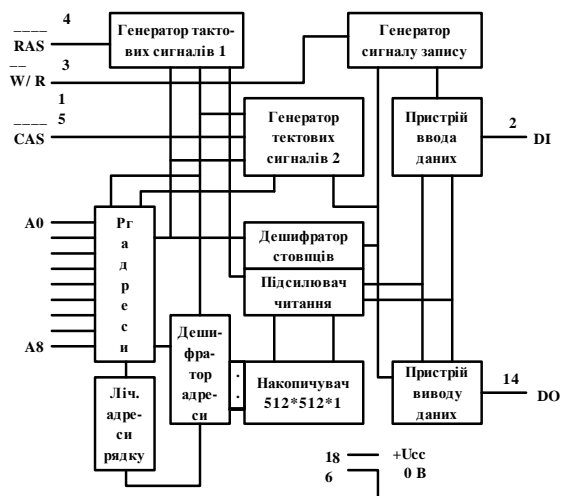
4
$\overline{RAS}$
3
$\overline{W}/R$
1
5
$\overline{CAS}$

Генератор тактових сигналів 1

Генератор сигналу запису

Генератор тектових сигналів 2

Пристрій ввода даних

2
DI

A0

Рг
а
д
р
е
с
и

A8

Дешифратор стовпців

Підсилювач читання

Дешифратор адреси

Накопичувач 512*512*1

Пристрій виводу даних

14
DO

Ліч. адреси рядку

18
+Ucc
6
0 В